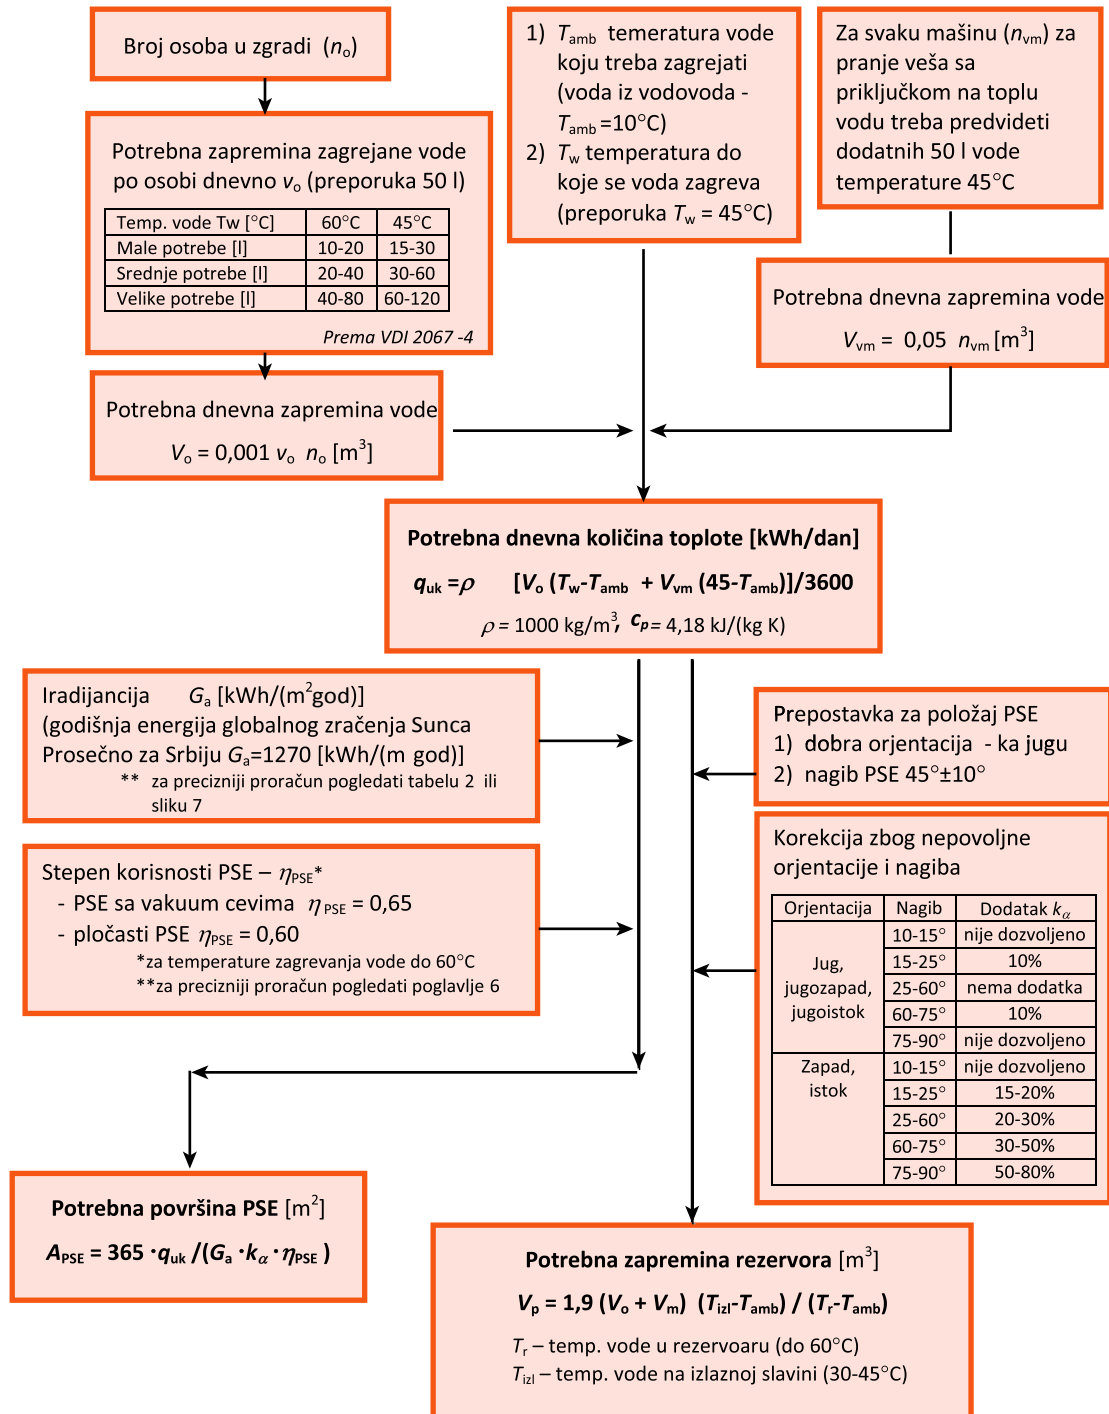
Broj osoba u zgradi ($n_o$)

Potrebna zapremina zagrejane vode po osobi dnevno $v_o$ (preporuka 50 l)

| Temp. vode Tw [°C] | 60°C | 45°C |
|---|---|---|
| Male potrebe [l] | 10-20 | 15-30 |
| Srednje potrebe [l] | 20-40 | 30-60 |
| Velike potrebe [l] | 40-80 | 60-120 |

Prema VDI 2067 -4

Potrebna dnevna zapremina vode
$V_o = 0,001\ v_o\ n_o$ [m$^3$]

1) $T_{amb}$ temeratura vode koju treba zagrejati (voda iz vodovoda - $T_{amb}$ =10°C)
2) $T_w$ temperatura do koje se voda zagreva (preporuka $T_w$ = 45°C)

Za svaku mašinu ($n_{vm}$) za pranje veša sa priključkom na toplu vodu treba predvideti dodatnih 50 l vode temperature 45°C

Potrebna dnevna zapremina vode
$V_{vm} = 0,05\ n_{vm}$ [m$^3$]

Potrebna dnevna količina toplote [kWh/dan]
$q_{uk} = \rho\ [V_o (T_w - T_{amb}) + V_{vm} (45 - T_{amb})]/3600$
$\rho$ = 1000 kg/m$^3$, $c_p$ = 4,18 kJ/(kg K)

Iradijancija $G_a$ [kWh/(m$^2$god)]
(godišnja energija globalnog zračenja Sunca
Prosečno za Srbiju $G_a$=1270 [kWh/(m god)]
** za precizniji proračun pogledati tabelu 2 ili sliku 7

Prepostavka za položaj PSE
1) dobra orjentacija - ka jugu
2) nagib PSE 45°±10°

Stepen korisnosti PSE – $\eta_{PSE}$*
- PSE sa vakuum cevima $\eta_{PSE}$ = 0,65
- pločasti PSE $\eta_{PSE}$ = 0,60
*za temperature zagrevanja vode do 60°C
**za precizniji proračun pogledati poglavlje 6

Korekcija zbog nepovoljne orjentacije i nagiba

| Orjentacija | Nagib | Dodatak $k_\alpha$ |
|---|---|---|
| Jug, jugozapad, jugoistok | 10-15° | nije dozvoljeno |
| | 15-25° | 10% |
| | 25-60° | nema dodatka |
| | 60-75° | 10% |
| | 75-90° | nije dozvoljeno |
| Zapad, istok | 10-15° | nije dozvoljeno |
| | 15-25° | 15-20% |
| | 25-60° | 20-30% |
| | 60-75° | 30-50% |
| | 75-90° | 50-80% |

Potrebna površina PSE [m$^2$]
$A_{PSE} = 365 \cdot q_{uk} / (G_a \cdot k_\alpha \cdot \eta_{PSE})$

Potrebna zapremina rezervora [m$^3$]
$V_p = 1,9\ (V_o + V_m)\ (T_{izl} - T_{amb}) / (T_r - T_{amb})$
$T_r$ – temp. vode u rezervoaru (do 60°C)
$T_{izl}$ – temp. vode na izlaznoj slavini (30-45°C)